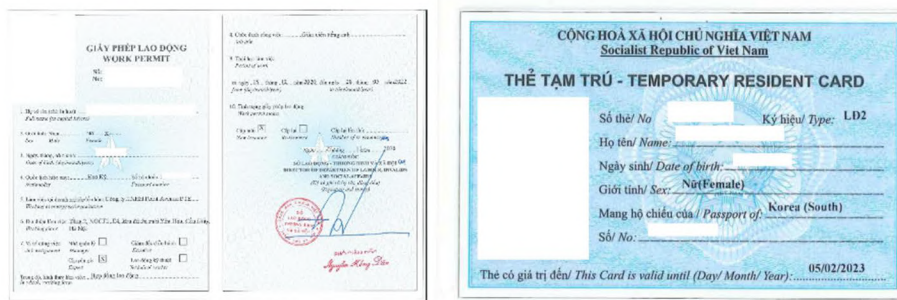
GIẤY PHÉP LAO ĐỘNG
WORK PERMIT
Số:
No:

1. Họ và tên (chữ in hoa)
Full name (in capital letters)

2. Giới tính: Nam Nữ
Sex: Male Female

3. Ngày, tháng, năm sinh
Date of birth

4. Quốc tịch hiện nay: Hàn Quốc
Nationality

Số hộ chiếu
Passport number

5. Làm việc tại doanh nghiệp/tổ chức: Công ty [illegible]
Working at enterprise/organization

6. Địa điểm làm việc: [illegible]
Working place

7. Vị trí công việc: Nhà quản lý
Job assignment
Giám đốc điều hành
Executive
Chuyên gia
Expert
Lao động kỹ thuật
Technical worker

8. Chức danh công việc
Job title

8. Chức danh công việc
Job title

9. Thời hạn làm việc
Period of work

từ ngày 25 tháng 02 năm 2020 đến ngày 25 tháng 02 năm 2022
from (day/month/year) to (day/month/year)

10. Tình trạng giấy phép lao động
Work permit status

Cấp mới
New issuance
Cấp lại
Reissuance
Cấp lại lần thứ
Reissuance time

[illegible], ngày tháng năm 2020
Day month year
CỤC TRƯỞNG
SỞ LAO ĐỘNG - THƯƠNG BINH VÀ XÃ HỘI
DIRECTOR OF DEPARTMENT OF LABOUR, INVALIDS AND SOCIAL AFFAIRS
(Ký và ghi rõ họ tên, đóng dấu)
(Signature, full name and seal)

Nguyễn Hồng Tiến

CỘNG HOÀ XÃ HỘI CHỦ NGHĨA VIỆT NAM
Socialist Republic of Viet Nam
THẺ TẠM TRÚ - TEMPORARY RESIDENT CARD

Số thẻ/ No
Ký hiệu/ Type: LD2
Họ tên/ Name:
Ngày sinh/ Date of birth:
Giới tính/ Sex: Nữ(Female)
Mang hộ chiếu của/ Passport of: Korea (South)
Số/ No:

Thẻ có giá trị đến/ This Card is valid until (Day/ Month/ Year): 05/02/2023